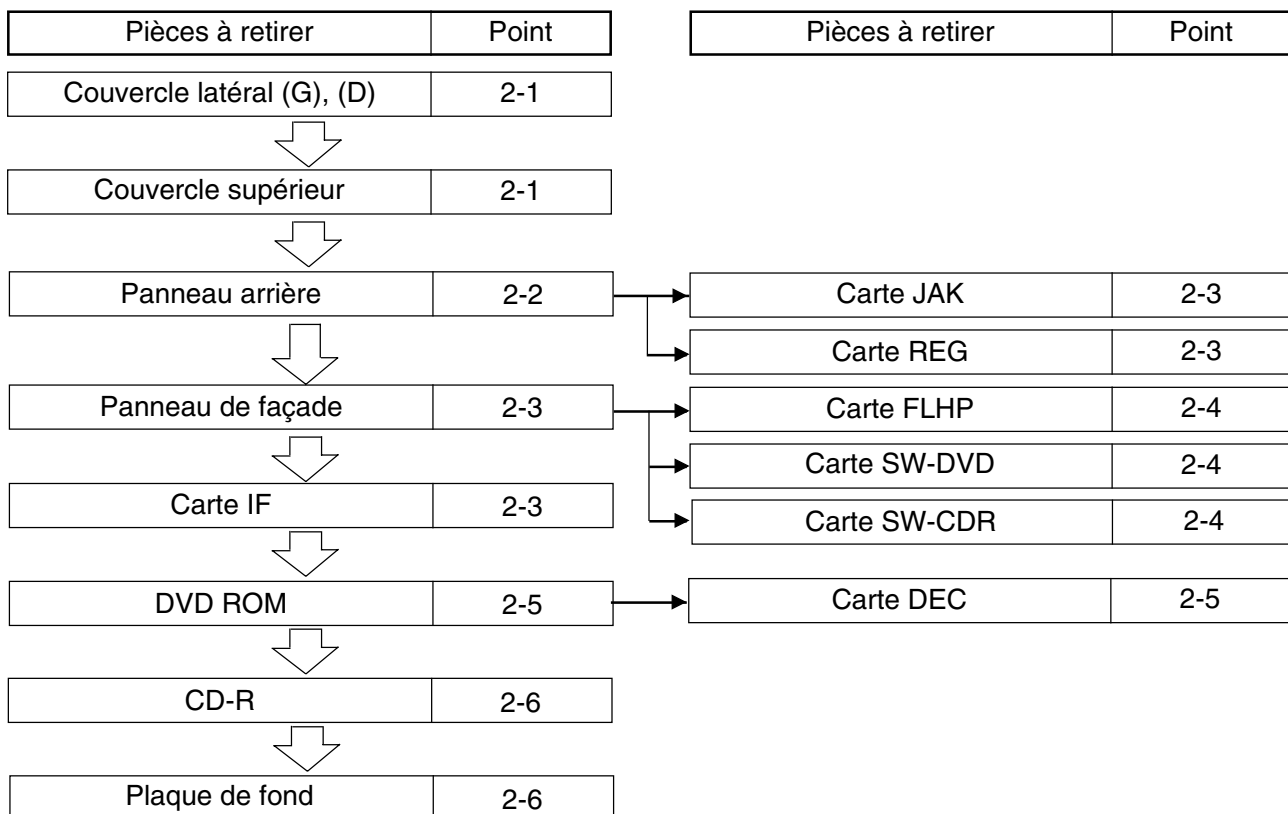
| Pièces à retirer | Point |
|---|---|
| Couvercle latéral (G), (D) | 2-1 |
| Couvercle supérieur | 2-1 |
| Panneau arrière | 2-2 |
| Panneau de façade | 2-3 |
| Carte IF | 2-3 |
| DVD ROM | 2-5 |
| CD-R | 2-6 |
| Plaque de fond | 2-6 |

| Pièces à retirer | Point |
|---|---|
| Carte JAK | 2-3 |
| Carte REG | 2-3 |
| Carte FLHP | 2-4 |
| Carte SW-DVD | 2-4 |
| Carte SW-CDR | 2-4 |
| Carte DEC | 2-5 |